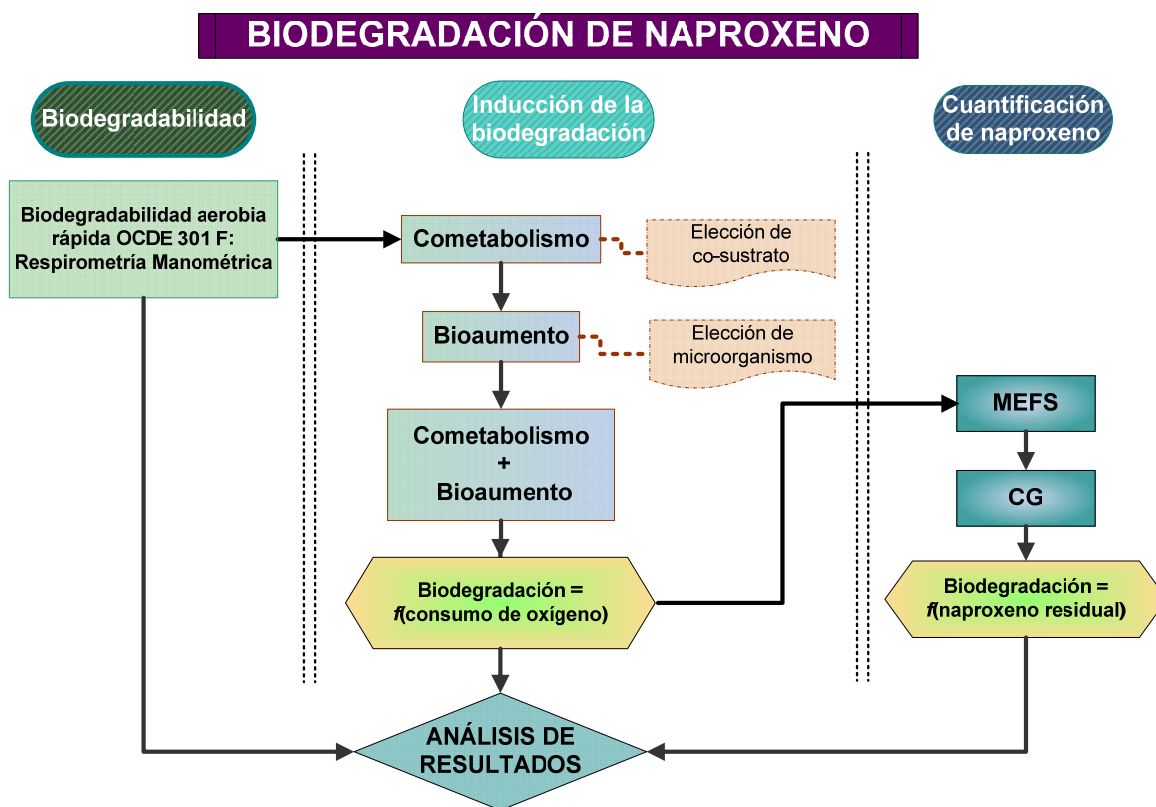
BIODEGRADACIÓN DE NAPROXENO

Biodegradabilidad

Inducción de la biodegradación

Cuantificación de naproxeno

Biodegradabilidad aerobia rápida OCDE 301 F: Respirometría Manométrica

Cometabolismo

Elección de co-sustrato

Bioaumento

Elección de microorganismo

Cometabolismo + Bioaumento

Biodegradación = *f*(consumo de oxígeno)

MEFS

CG

Biodegradación = *f*(naproxeno residual)

ANÁLISIS DE RESULTADOS